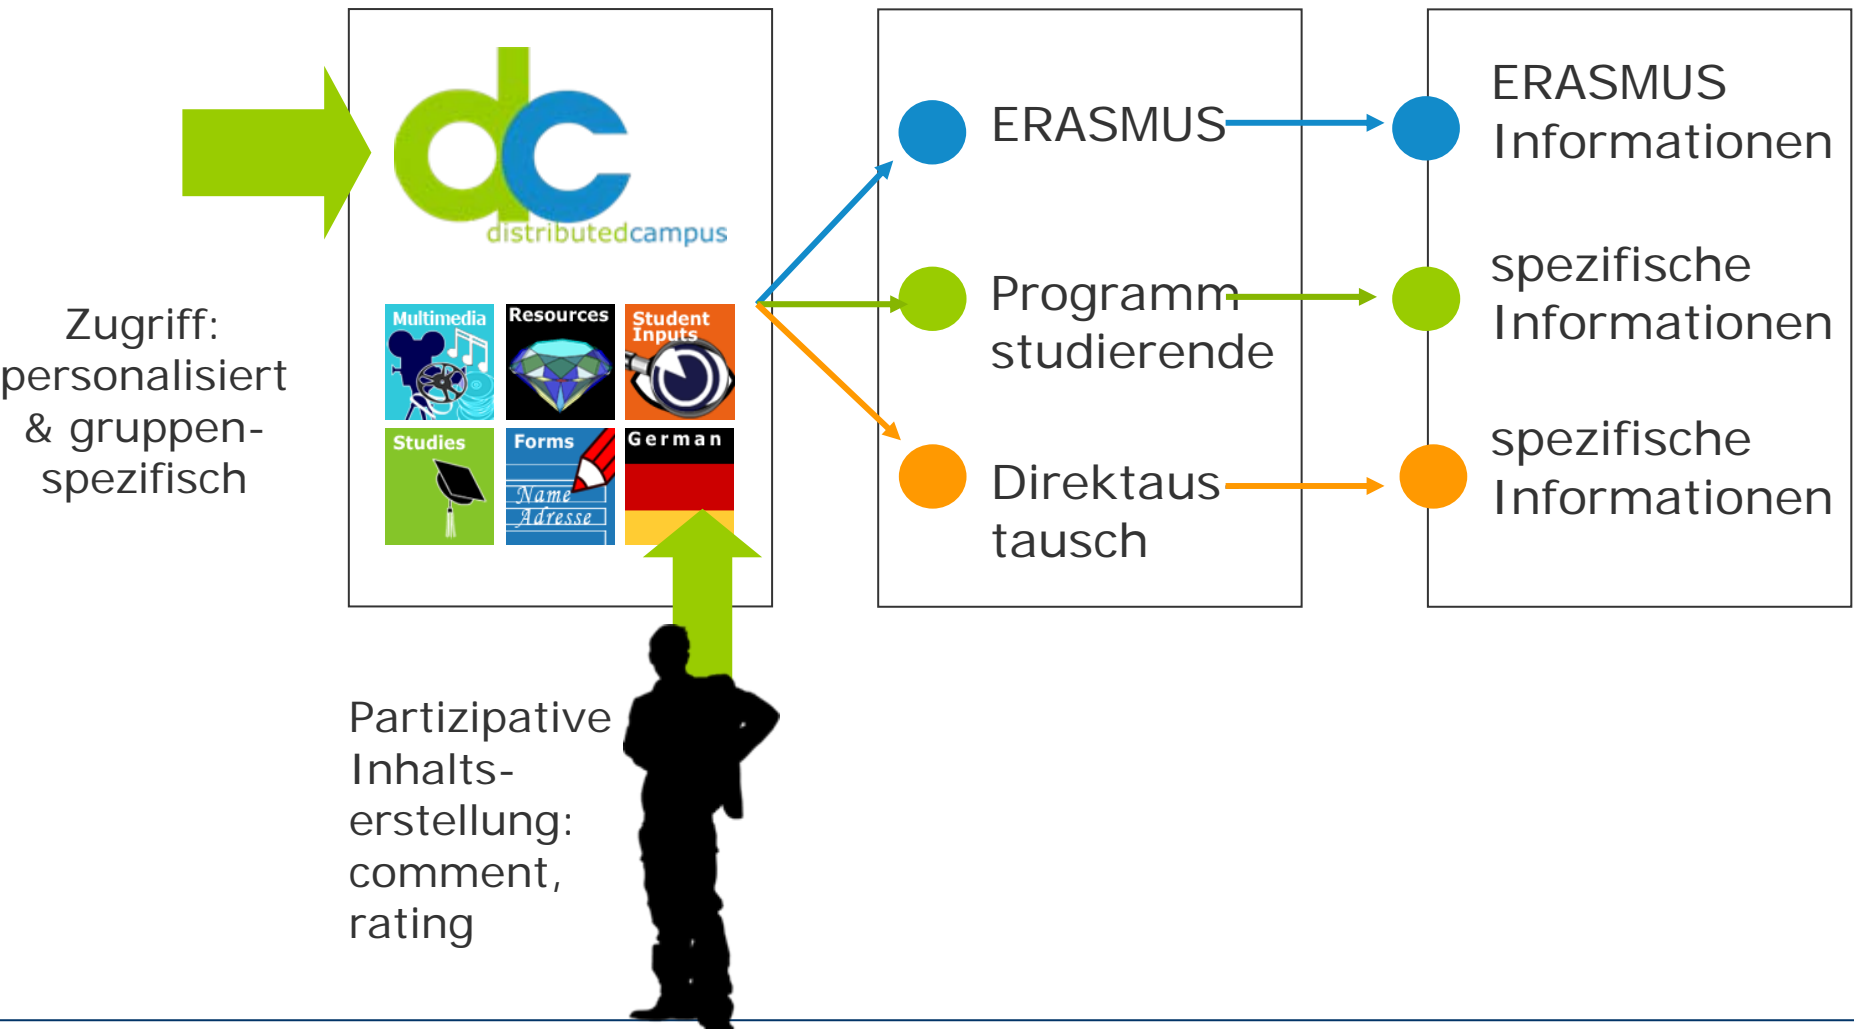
dc
distributedcampus

Multimedia
Resources
Student Inputs
Studies
Forms
Name
Adresse
German

Zugriff: personalisiert & gruppen-spezifisch

ERASMUS

Programm studierende

Direktaus tausch

ERASMUS Informationen

spezifische Informationen

spezifische Informationen

Partizipative Inhalts-erstellung: comment, rating